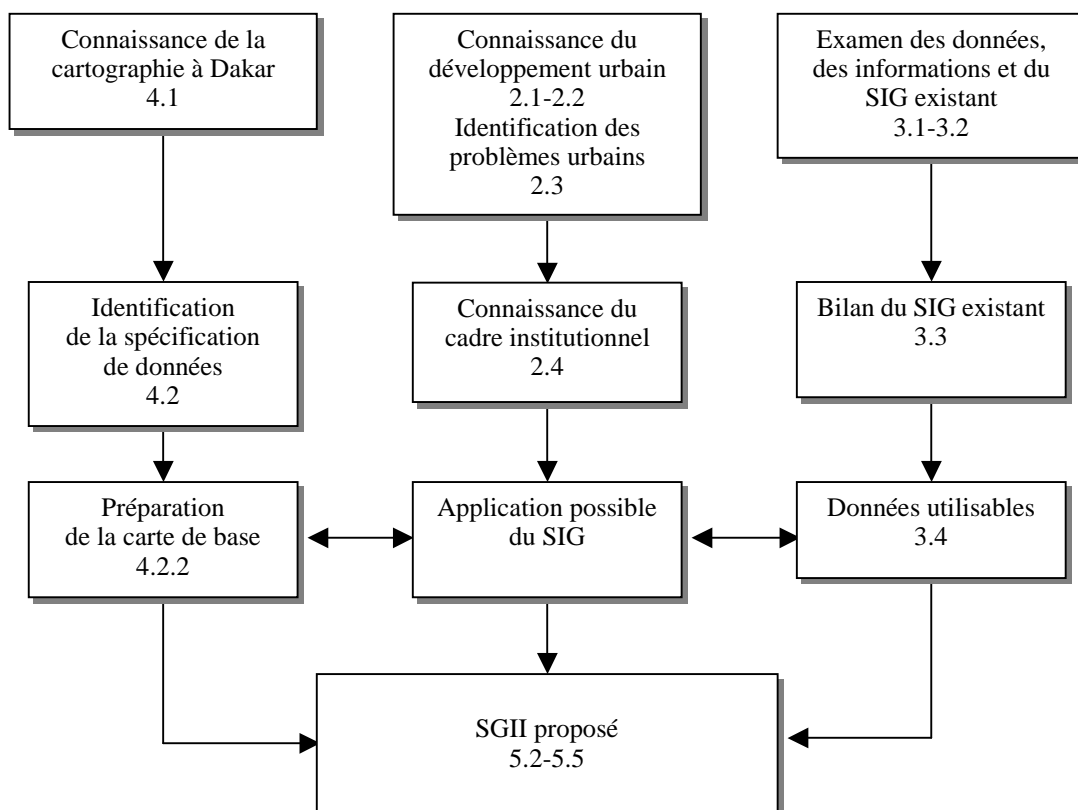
Connaissance de la cartographie à Dakar
4.1

Connaissance du développement urbain
2.1-2.2
Identification des problèmes urbains
2.3

Examen des données, des informations et du SIG existant
3.1-3.2

Identification de la spécification de données
4.2

Connaissance du cadre institutionnel
2.4

Bilan du SIG existant
3.3

Préparation de la carte de base
4.2.2

Application possible du SIG

Données utilisables
3.4

SGII proposé
5.2-5.5